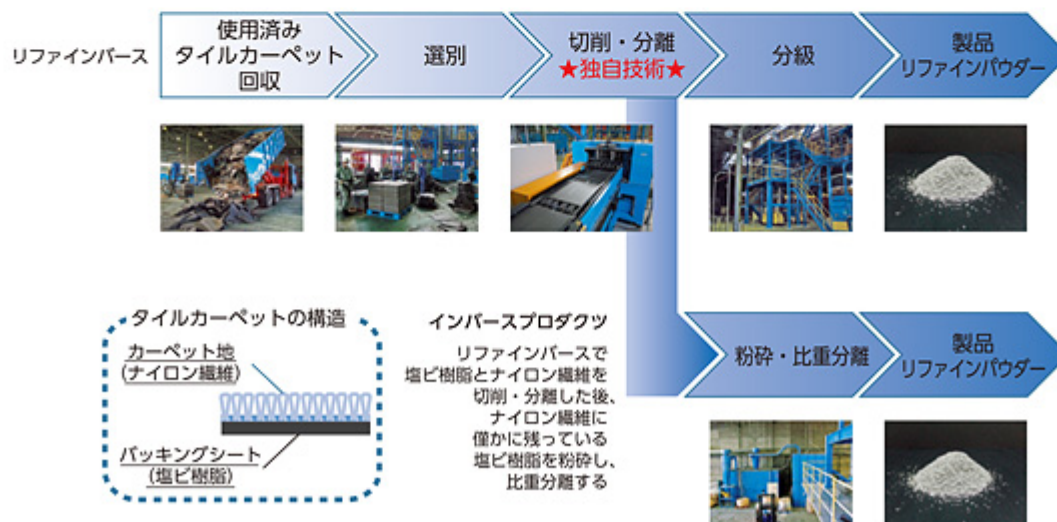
リファインバース

使用済み
タイルカーペット
回収

選別

切削・分離
★独自技術★

分級

製品
リファインパウダー

タイルカーペットの構造

カーペット地
(ナイロン繊維)

バッキングシート
(塩ビ樹脂)

インバースプロダクツ

リファインバースで
塩ビ樹脂とナイロン繊維を
切削・分離した後、
ナイロン繊維に
僅かに残っている
塩ビ樹脂を粉砕し、
比重分離する

粉砕・比重分離

製品
リファインパウダー